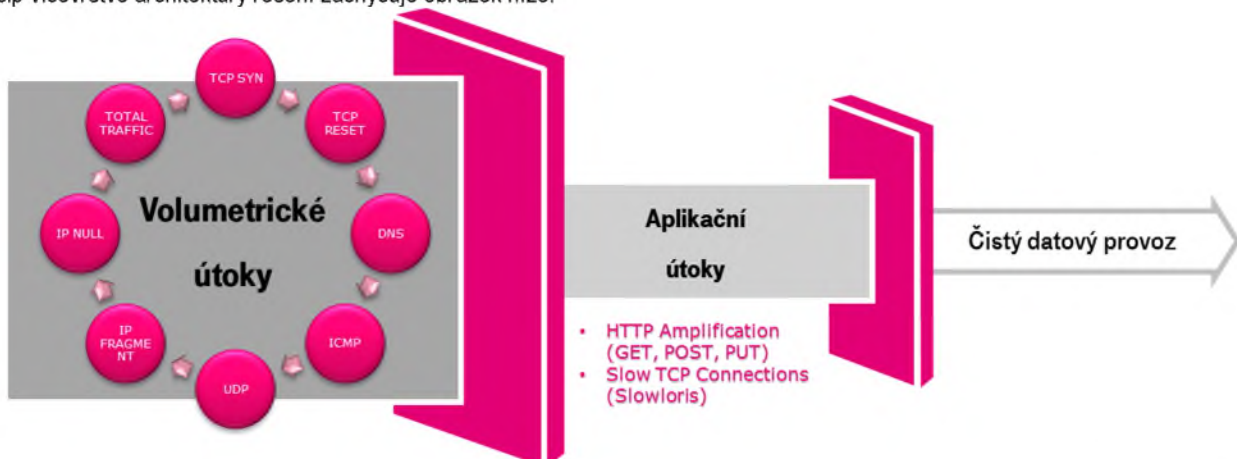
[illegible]

TCP SYN

TCP RESET

DNS

ICMP

UDP

IP FRAGMENT

IP NULL

TOTAL TRAFFIC

Volumetrické útoky

Aplikační útoky

• HTTP Amplification (GET, POST, PUT)
• Slow TCP Connections (Slowloris)

Čistý datový provoz